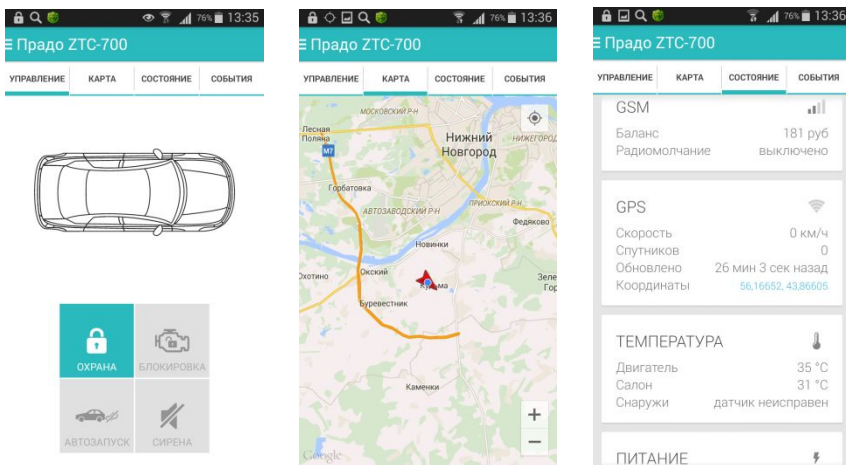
76% 13:35

Прадо ZTC-700

УПРАВЛЕНИЕ КАРТА СОСТОЯНИЕ СОБЫТИЯ

ОХРАНА БЛОКИРОВКА

АВТОЗАПУСК СИРЕНА

76% 13:36

Прадо ZTC-700

УПРАВЛЕНИЕ КАРТА СОСТОЯНИЕ СОБЫТИЯ

МОСКОВСКИЙ Р-Н

Лесная Поляна

M7

Нижний Новгород

НИЖЕГОРОДСКИЙ

Горбатовка

ПРИОКСКИЙ Р-Н

АВТОЗАВОДСКИЙ Р-Н

Федяково

Новинки

Охотино

Окский

Зеле

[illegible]ма

Буревестник

Каменки

Google

76% 13:36

Прадо ZTC-700

УПРАВЛЕНИЕ КАРТА СОСТОЯНИЕ СОБЫТИЯ

GSM
Баланс 181 руб
Радиомолчание выключено

GPS
Скорость 0 км/ч
Спутников 0
Обновлено 26 мин 3 сек назад
Координаты 56,16652, 43,86605

ТЕМПЕРАТУРА
Двигатель 35 °C
Салон 31 °C
Снаружи датчик неисправен

ПИТАНИЕ